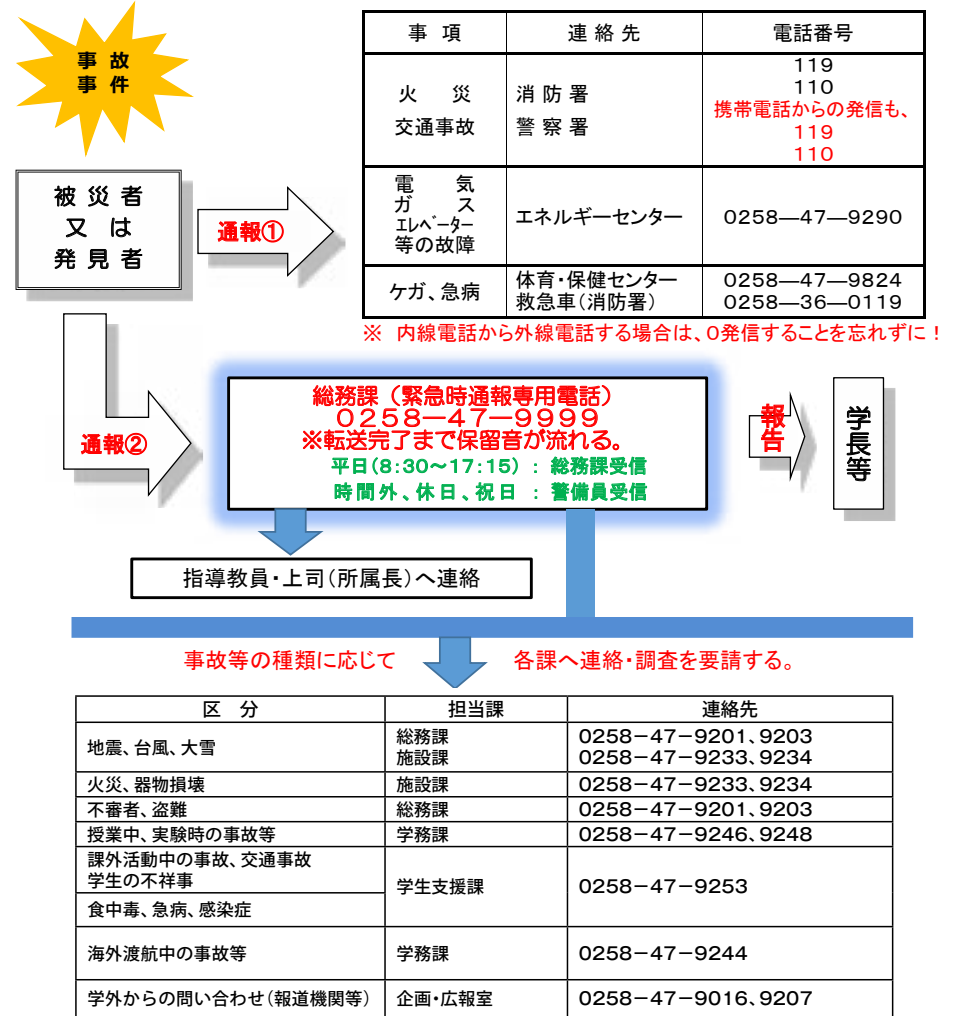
事故
事件

| 事　項 | 連絡先 | 電話番号 |
|---|---|---|
| 火　災<br>交通事故 | 消防署<br>警察署 | 119<br>110<br>携帯電話からの発信も、<br>119<br>110 |
| 電　気<br>ガ　ス<br>エレベーター<br>等の故障 | エネルギーセンター | 0258—47—9290 |
| ケガ、急病 | 体育・保健センター<br>救急車(消防署) | 0258—47—9824<br>0258—36—0119 |

※ 内線電話から外線電話する場合は、0発信することを忘れずに！

被災者
又は
発見者

通報①

通報②

総務課（緊急時通報専用電話）
0258—47—9999
※転送完了まで保留音が流れる。
平日(8:30～17:15) ： 総務課受信
時間外、休日、祝日 ： 警備員受信

報告

学長等

指導教員・上司(所属長)へ連絡

事故等の種類に応じて　各課へ連絡・調査を要請する。

| 区　分 | 担当課 | 連絡先 |
|---|---|---|
| 地震、台風、大雪 | 総務課<br>施設課 | 0258−47−9201、9203<br>0258−47−9233、9234 |
| 火災、器物損壊 | 施設課 | 0258−47−9233、9234 |
| 不審者、盗難 | 総務課 | 0258−47−9201、9203 |
| 授業中、実験時の事故等 | 学務課 | 0258−47−9246、9248 |
| 課外活動中の事故、交通事故<br>学生の不祥事<br>食中毒、急病、感染症 | 学生支援課 | 0258−47−9253 |
| 海外渡航中の事故等 | 学務課 | 0258−47−9244 |
| 学外からの問い合わせ(報道機関等) | 企画・広報室 | 0258−47−9016、9207 |